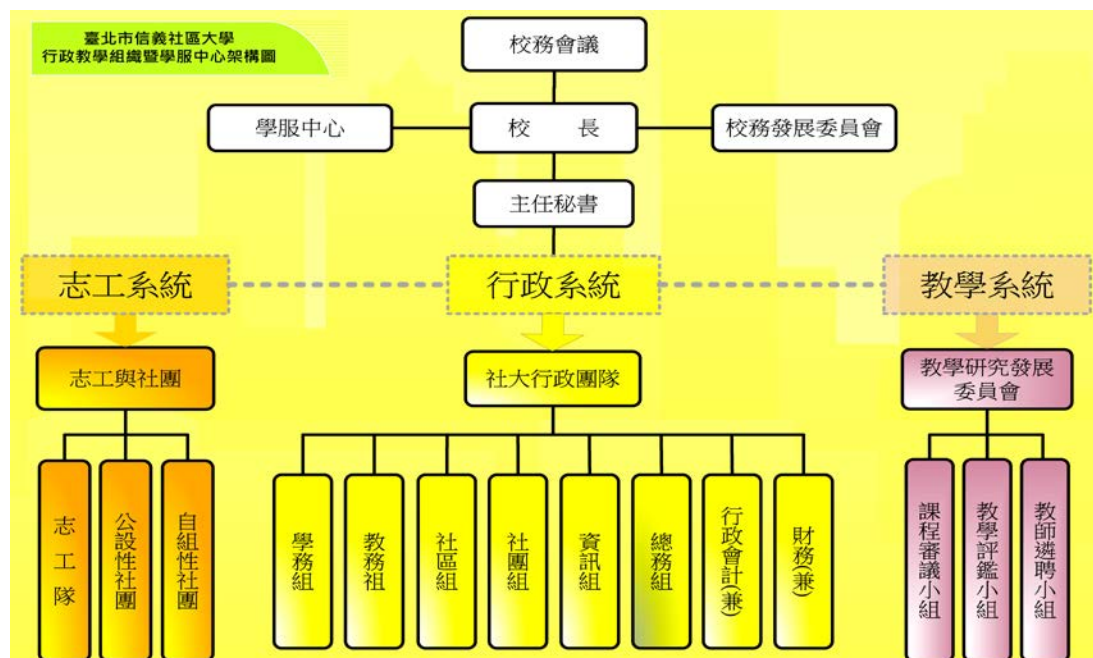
臺北市信義社區大學
行政教學組織暨學服中心架構圖

校務會議

學服中心

校　長

校務發展委員會

主任秘書

志工系統

行政系統

教學系統

志工與社團

社大行政團隊

教學研究發展委員會

志工隊

公設性社團

自組性社團

學務組

教務祖

社區組

社團組

資訊組

總務組

行政會計(兼)

財務(兼)

課程審議小組

教學評鑑小組

教師遴聘小組